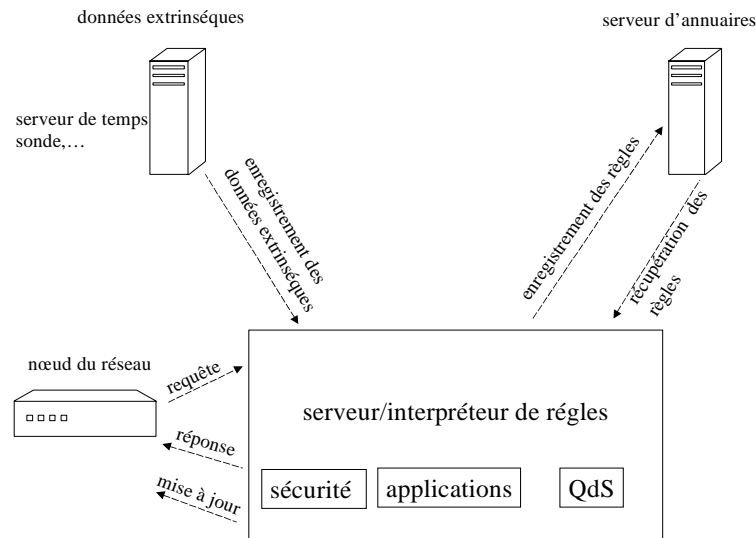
données extrinséques

serveur d'annuaires

serveur de temps sonde,…

enregistrement des données extrinséques

enregistrement des règles

récupération des règles

nœud du réseau

requête

réponse

mise à jour

serveur/interpréteur de régles

sécurité

applications

QdS